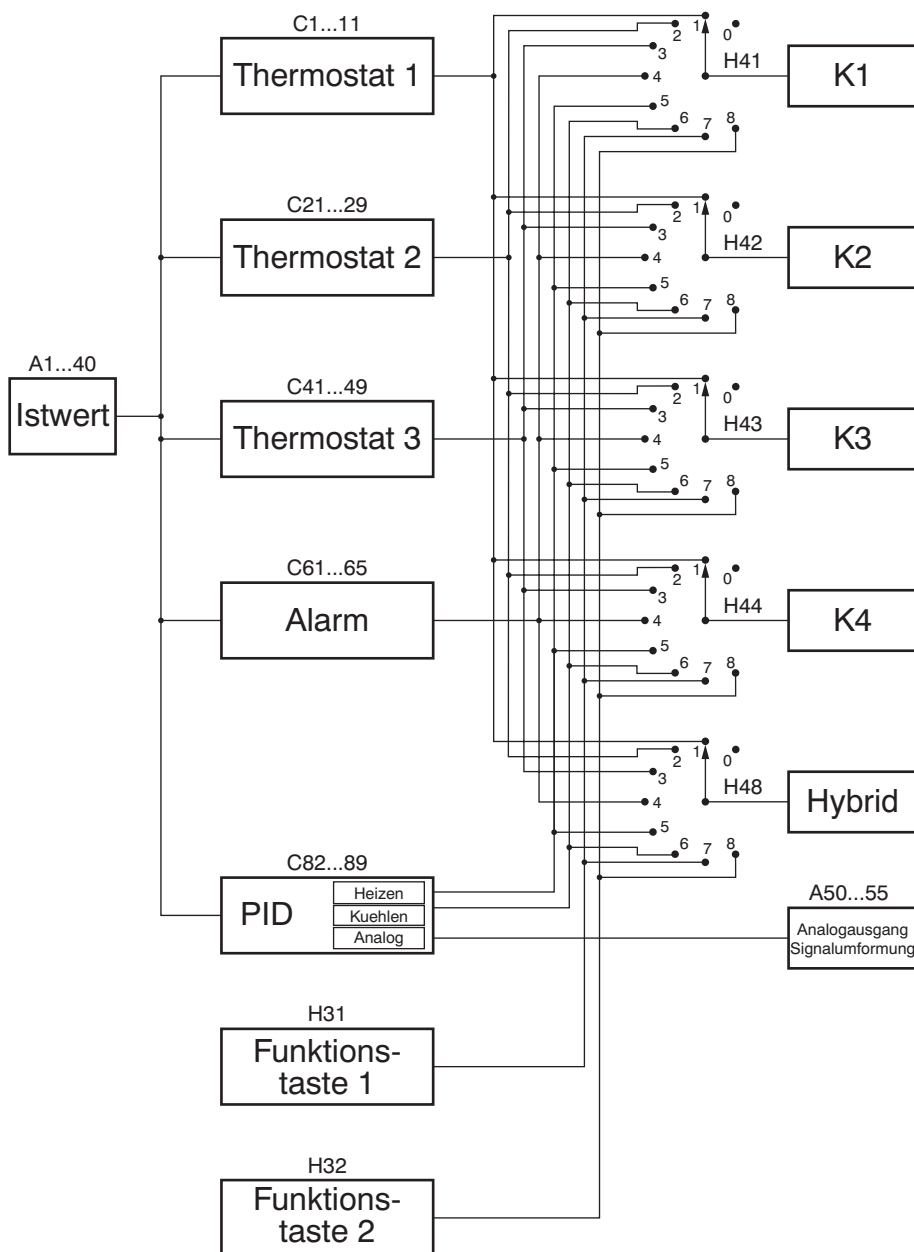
C1...11

Thermostat 1

1 0 2 3 4 H41 K1 5 6 7 8

C21...29

Thermostat 2

1 0 2 3 4 H42 K2 5 6 7 8

A1...40

Istwert

C41...49

Thermostat 3

1 0 2 3 4 H43 K3 5 6 7 8

C61...65

Alarm

1 0 2 3 4 H44 K4 5 6 7 8

1 0 2 3 4 H48 Hybrid 5 6 7 8

C82...89

PID

Heizen
Kuehlen
Analog

A50...55

Analogausgang Signalumformung

H31

Funktions-taste 1

H32

Funktions-taste 2